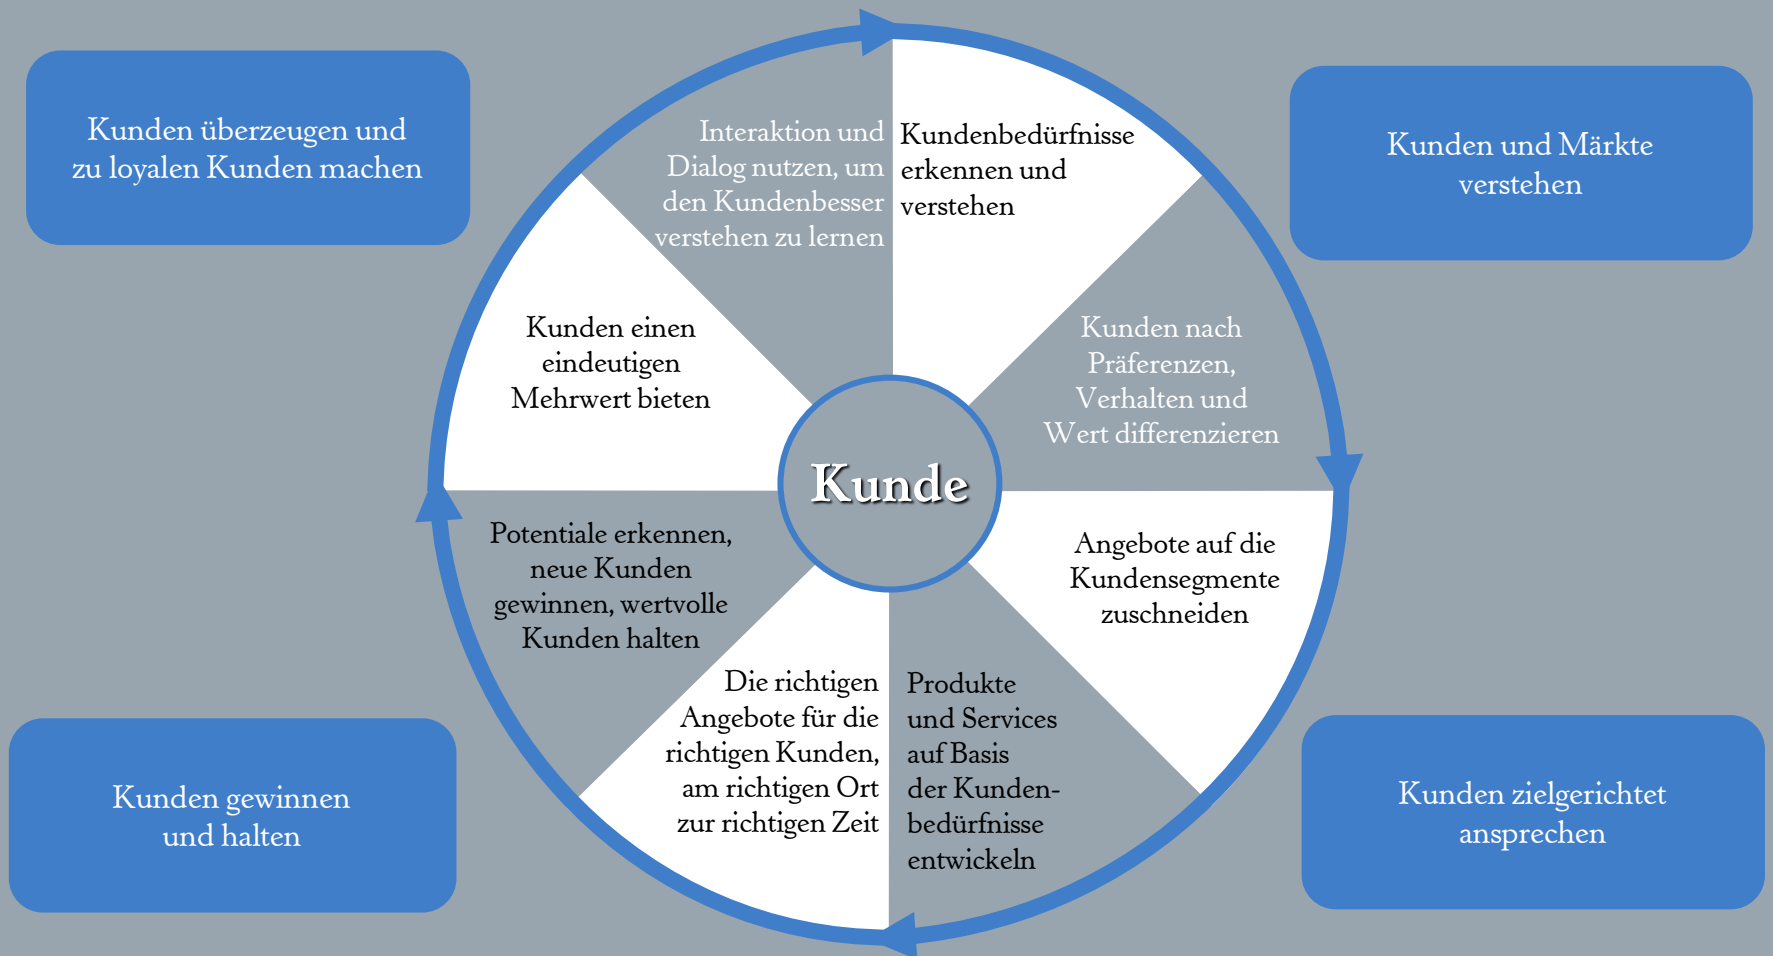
Kunden überzeugen und zu loyalen Kunden machen

Kunden und Märkte verstehen

Interaktion und Dialog nutzen, um den Kundenbesser verstehen zu lernen

Kundenbedürfnisse erkennen und verstehen

Kunden einen eindeutigen Mehrwert bieten

Kunden nach Präferenzen, Verhalten und Wert differenzieren

Kunde

Potentiale erkennen, neue Kunden gewinnen, wertvolle Kunden halten

Angebote auf die Kundensegmente zuschneiden

Die richtigen Angebote für die richtigen Kunden, am richtigen Ort zur richtigen Zeit

Produkte und Services auf Basis der Kundenbedürfnisse entwickeln

Kunden gewinnen und halten

Kunden zielgerichtet ansprechen